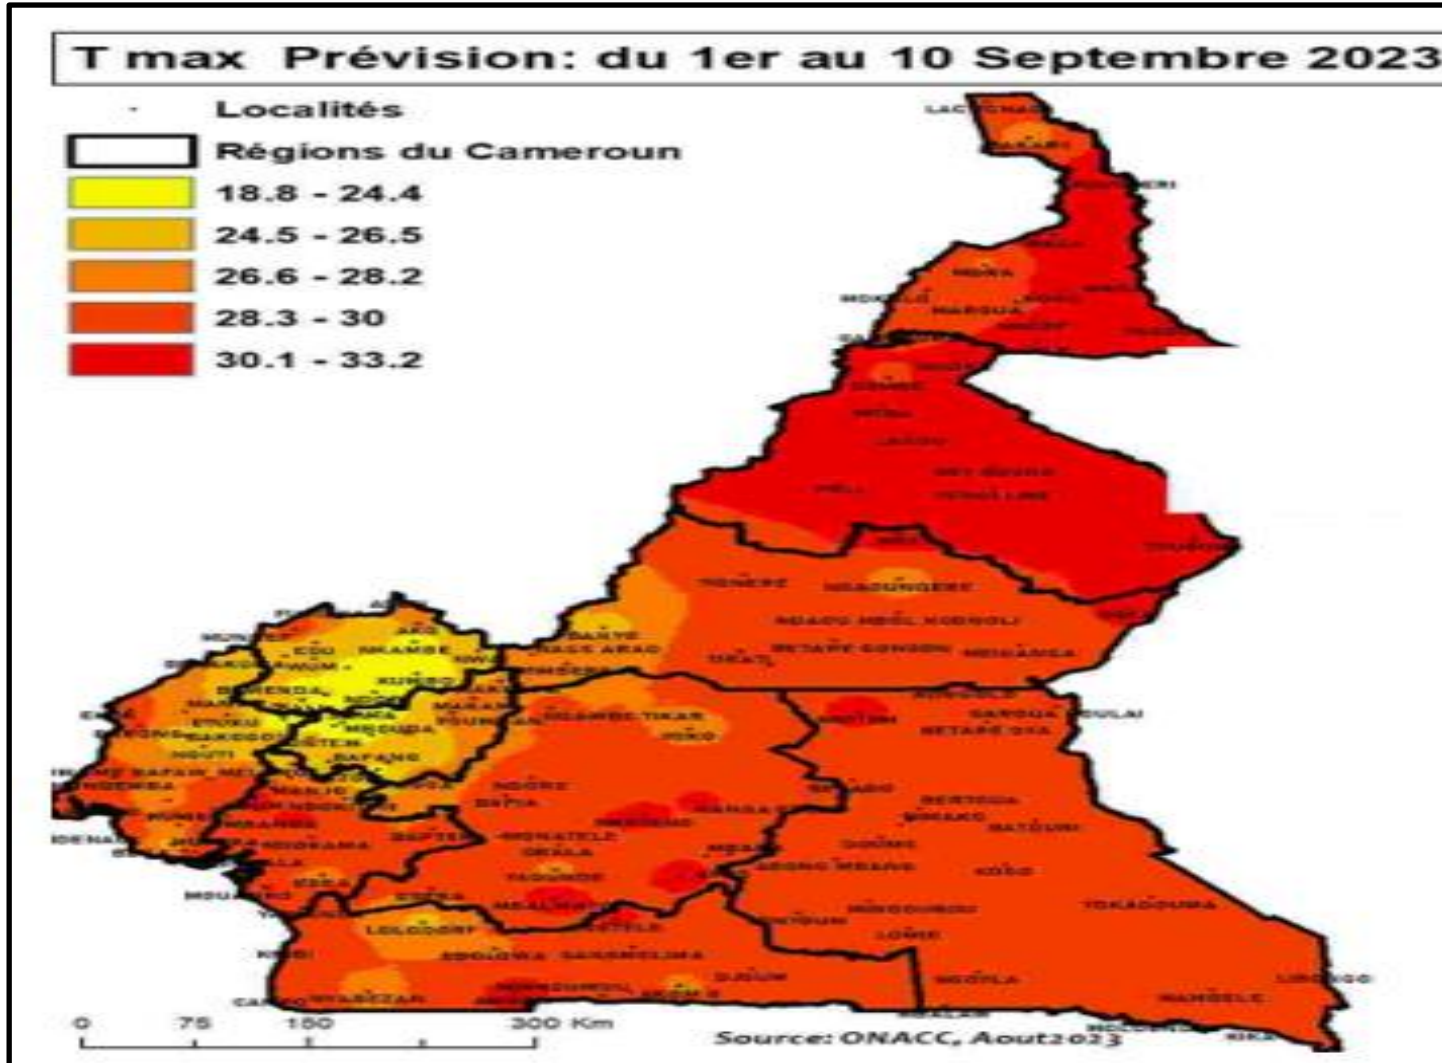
T max Prévision: du 1er au 10 Septembre 2023

Localités
Régions du Cameroun
18.8 - 24.4
24.5 - 26.5
26.6 - 28.2
28.3 - 30
30.1 - 33.2

MOKOLO
MARGUA
GAROUA
TIGNERE
NGAOUNDERE
BETARE OYA
BAMENDA
NKONGSAMBA
BANYO
TIBATI
FOUMBAN
BAFANG
KRIBI
YOKADOUMA
BERTOUA
ABONG MBANG
LOMIE
MOLOUNDOU
EBOLOWA
SANGMELIMA
NTUI
YAOUNDE
BAFIA
YOKO
MEIGANGA
DJOUM
KUMBO
WUM
NDOP
DSCHANG
MBOUDA
BAFOUSSAM
BANGANGTE
EDEA
DOUALA
BUEA
LIMBE
KUMBA
MAMFE

0 75 150 300 Km

Source: ONACC, Aout2023